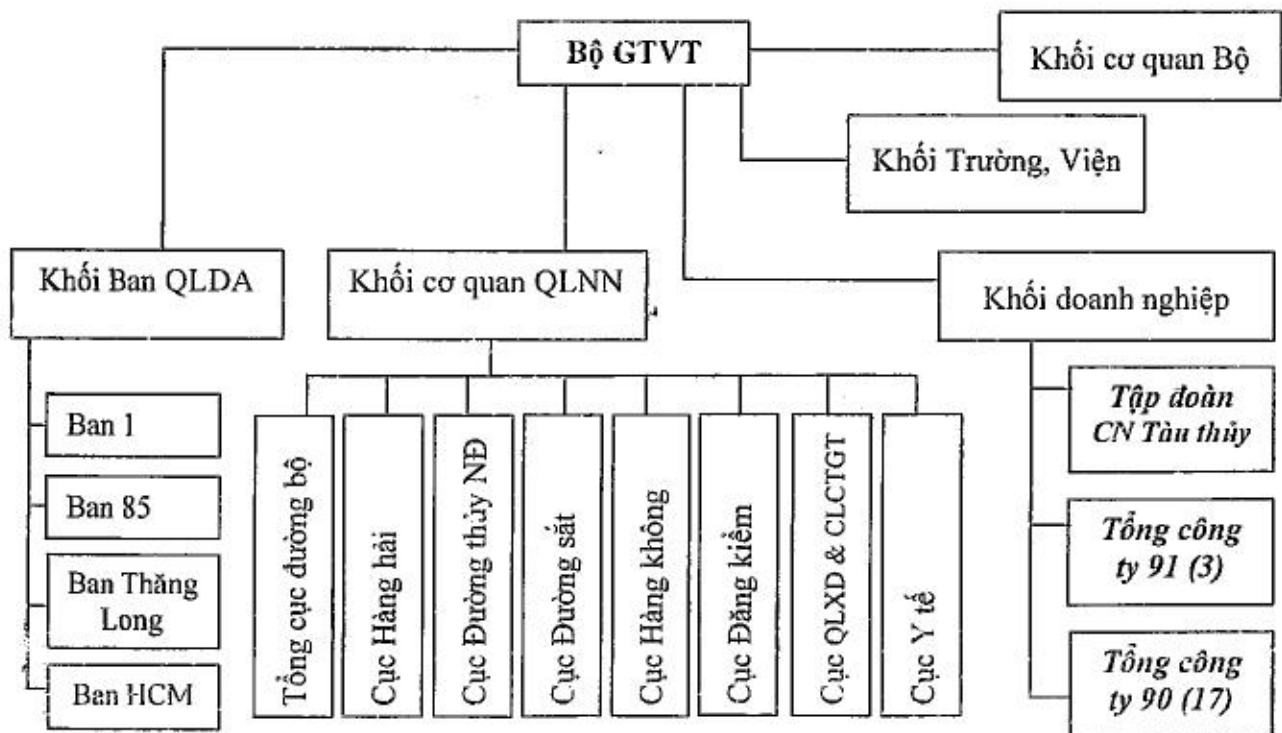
Bộ GTVT

Khối cơ quan Bộ

Khối Trường, Viện

Khối Ban QLDA

Khối cơ quan QLNN

Khối doanh nghiệp

Ban 1

Ban 85

Ban Thăng Long

Ban HCM

Tổng cục đường bộ

Cục Hàng hải

Cục Đường thủy NĐ

Cục Đường sắt

Cục Hàng không

Cục Đăng kiểm

Cục QLXD & CLCTGT

Cục Y tế

Tập đoàn CN Tàu thủy

Tổng công ty 91 (3)

Tổng công ty 90 (17)